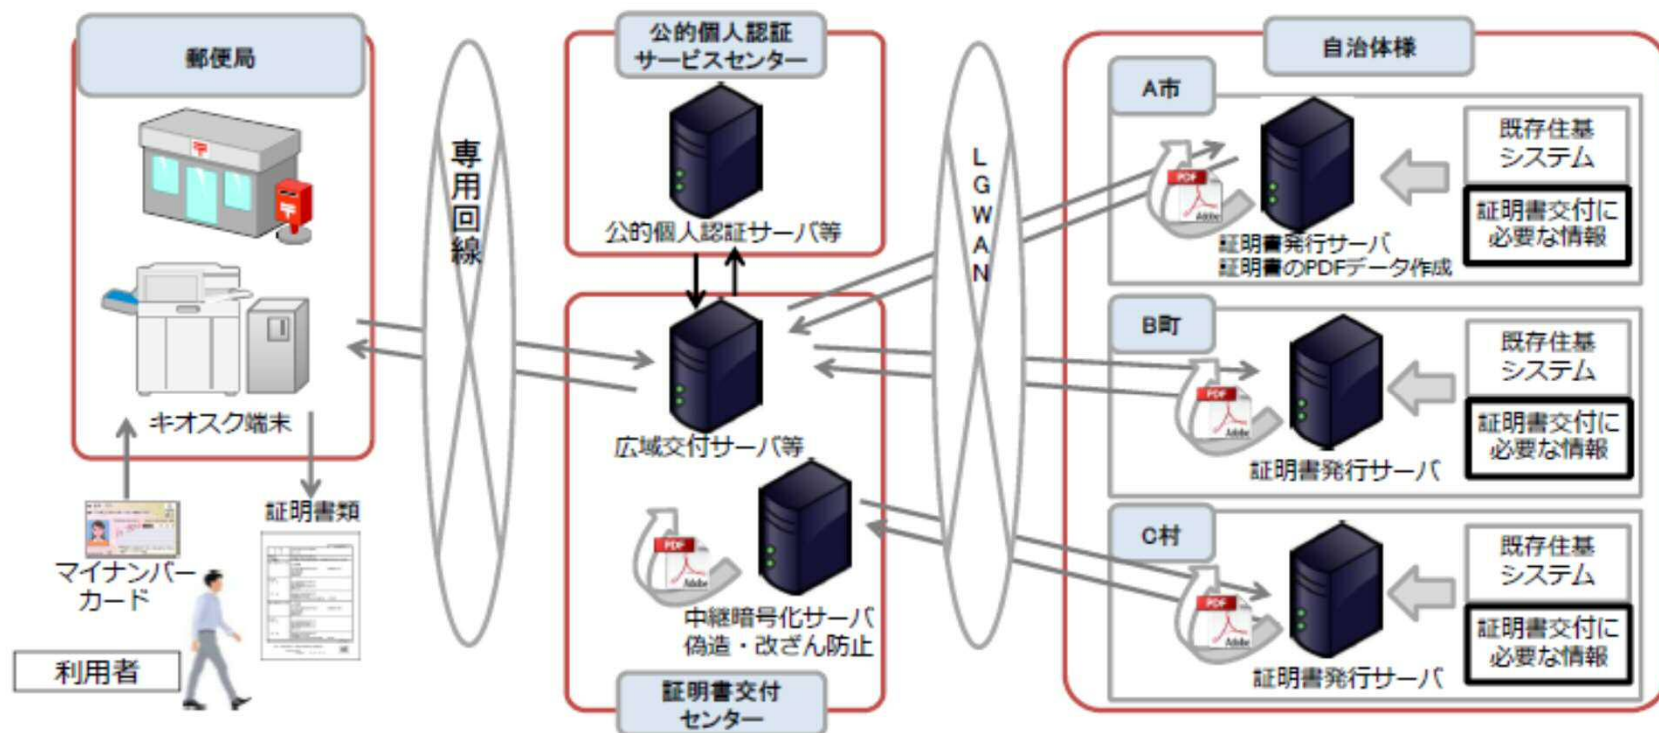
郵便局

キオスク端末

マイナンバーカード

利用者

証明書類

専用回線

公的個人認証サービスセンター

公的個人認証サーバ等

広域交付サーバ等

中継暗号化サーバ
偽造・改ざん防止

証明書交付センター

LGWAN

自治体様

A市

証明書発行サーバ
証明書のPDFデータ作成

既存住基システム

証明書交付に必要な情報

B町

証明書発行サーバ

既存住基システム

証明書交付に必要な情報

C村

証明書発行サーバ

既存住基システム

証明書交付に必要な情報